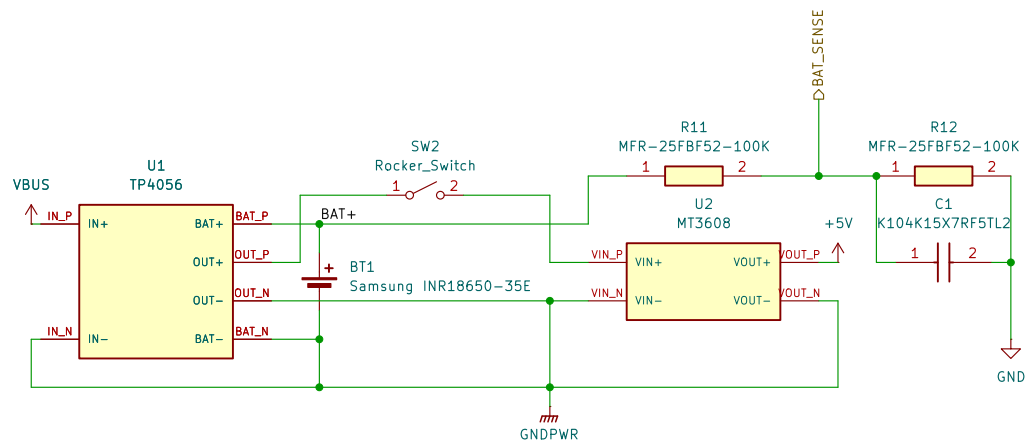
BAT_SENSE

R11
MFR-25FBF52-100K
1 2

R12
MFR-25FBF52-100K
1 2

SW2
Rocker_Switch
1 2

U1
TP4056

VBUS

IN_P
IN+
BAT+
BAT_P
OUT+
OUT_P
OUT-
OUT_N
IN_N
IN-
BAT-
BAT_N

BAT+

BT1
Samsung INR18650-35E

U2
MT3608
VIN_P
VIN+
VOUT+
VOUT_P
VIN_N
VIN-
VOUT-
VOUT_N

+5V

C1
K104K15X7RF5TL2
1 2

GND

GNDPWR